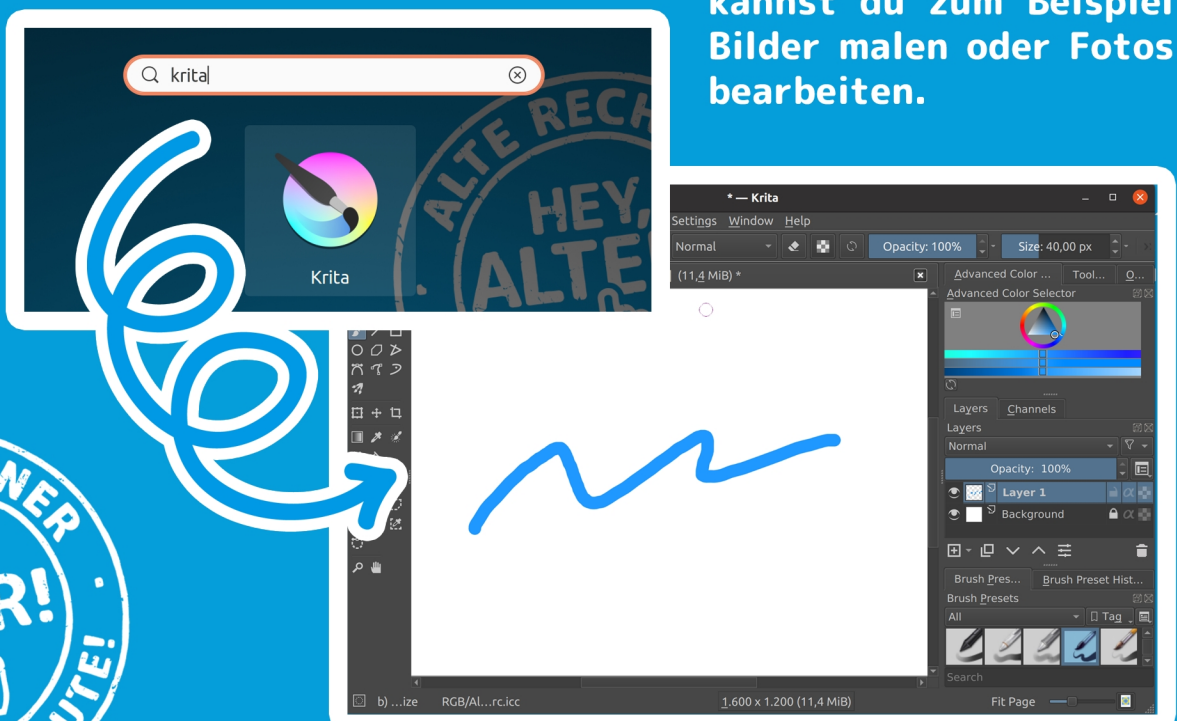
kannst du zum Beispiel Bilder malen oder Fotos bearbeiten.

krita

Krita

ALTE RECH

HEY, ALTE

* — Krita

Settings Window Help

Normal

Opacity: 100%

Size: 40,00 px

(11,4 MiB) *

Advanced Color ... Tool... O...

Advanced Color Selector

Layers Channels

Layers

Normal

Opacity: 100%

Layer 1

Background

Brush Pres... Brush Preset Hist...

Brush Presets

All

Tag

Search

b) ...ize RGB/Al...rc.icc 1.600 x 1.200 (11,4 MiB) Fit Page

NER

R!

UTE!